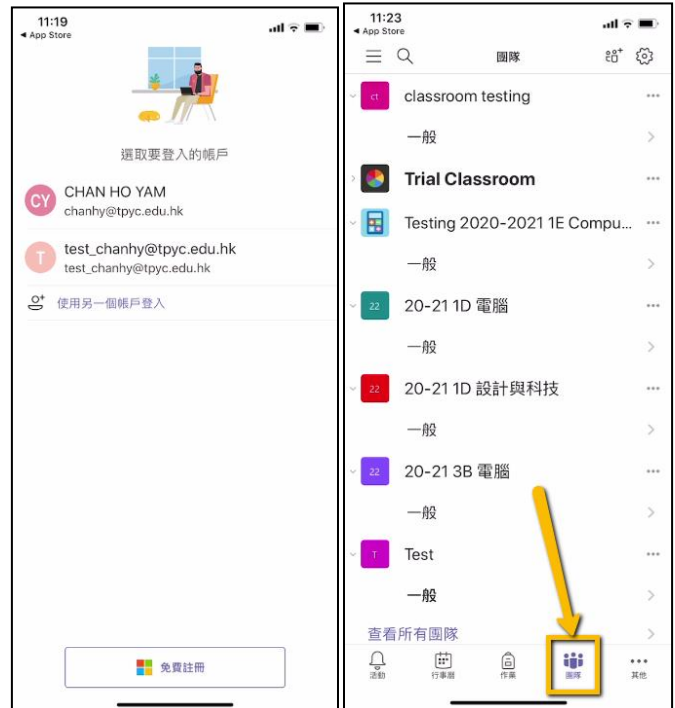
11:19
◂ App Store

選取要登入的帳戶

CY CHAN HO YAM
chanhy@tpyc.edu.hk

T test_chanhy@tpyc.edu.hk
test_chanhy@tpyc.edu.hk

使用另一個帳戶登入

免費註冊

11:23
◂ App Store

團隊

ct classroom testing
一般

Trial Classroom

Testing 2020-2021 1E Compu...
一般

22 20-21 1D 電腦
一般

22 20-21 1D 設計與科技
一般

22 20-21 3B 電腦
一般

T Test
一般

查看所有團隊

活動
行事曆
作業
團隊
其他